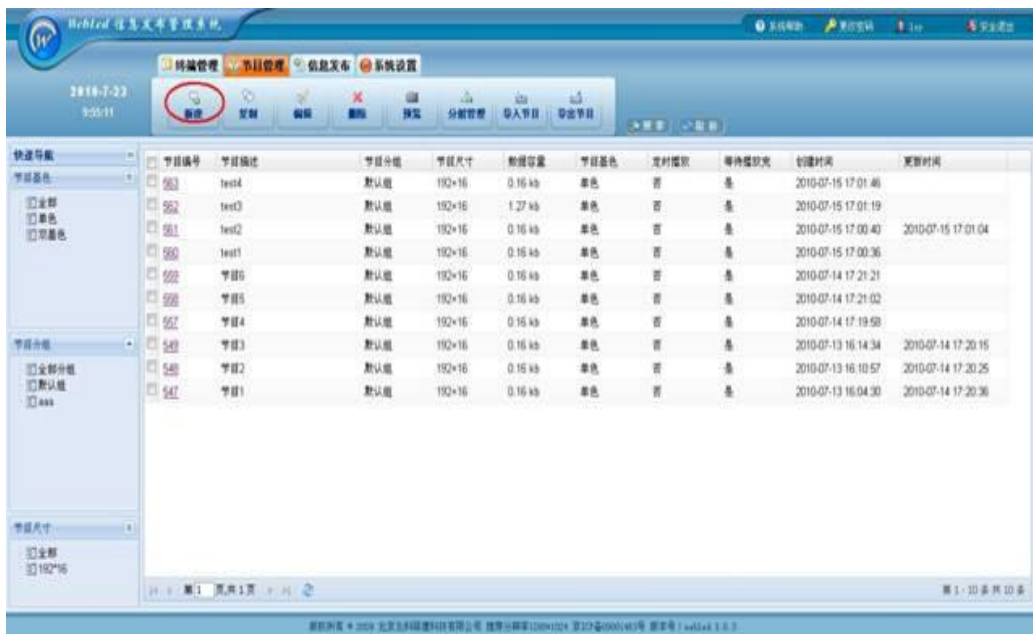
Webled 信息发布管理系统

系统帮助 更改密码 1zy 安全退出

终端管理 节目管理 信息发布 系统设置

2010-7-23
9:55:11

新建 复制 编辑 删除 预览 分组管理 导入节目 导出节目

快速导航
节目基色
全部
单色
双基色

节目分组
全部分组
默认组
aaa

节目尺寸
全部
192*16

| 节目编号 | 节目描述 | 节目分组 | 节目尺寸 | 数据容量 | 节目基色 | 定时播放 | 等待播放完 | 创建时间 | 更新时间 |
|---|---|---|---|---|---|---|---|---|---|
| 563 | test4 | 默认组 | 192×16 | 0.16 kb | 单色 | 否 | 是 | 2010-07-15 17:01:46 | |
| 562 | test3 | 默认组 | 192×16 | 1.27 kb | 单色 | 否 | 是 | 2010-07-15 17:01:19 | |
| 561 | test2 | 默认组 | 192×16 | 0.16 kb | 单色 | 否 | 是 | 2010-07-15 17:00:40 | 2010-07-15 17:01:04 |
| 560 | test1 | 默认组 | 192×16 | 0.16 kb | 单色 | 否 | 是 | 2010-07-15 17:00:36 | |
| 559 | 节目6 | 默认组 | 192×16 | 0.16 kb | 单色 | 否 | 是 | 2010-07-14 17:21:21 | |
| 558 | 节目5 | 默认组 | 192×16 | 0.16 kb | 单色 | 否 | 是 | 2010-07-14 17:21:02 | |
| 557 | 节目4 | 默认组 | 192×16 | 0.16 kb | 单色 | 否 | 是 | 2010-07-14 17:19:58 | |
| 549 | 节目3 | 默认组 | 192×16 | 0.16 kb | 单色 | 否 | 是 | 2010-07-13 16:14:34 | 2010-07-14 17:20:15 |
| 548 | 节目2 | 默认组 | 192×16 | 0.16 kb | 单色 | 否 | 是 | 2010-07-13 16:10:57 | 2010-07-14 17:20:25 |
| 547 | 节目1 | 默认组 | 192×16 | 0.16 kb | 单色 | 否 | 是 | 2010-07-13 16:04:30 | 2010-07-14 17:20:36 |

第1 页共1页

第 1 - 10 条 共 10 条

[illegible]